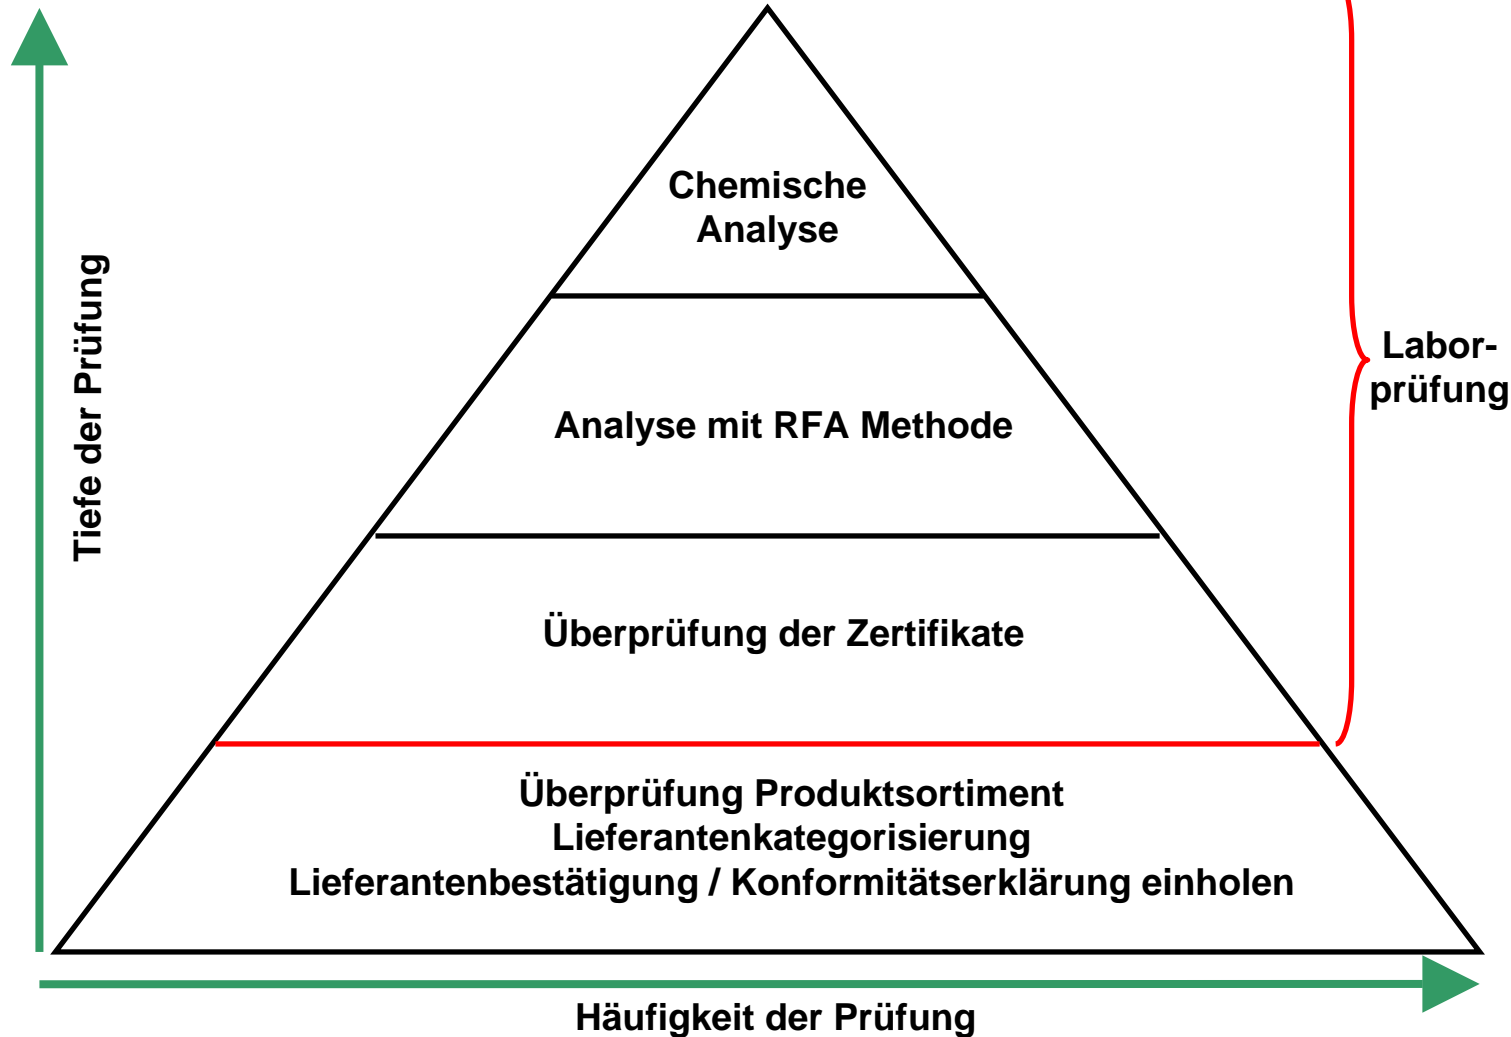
Tiefe der Prüfung

Chemische Analyse

Analyse mit RFA Methode

Überprüfung der Zertifikate

Labor-prüfung

Überprüfung Produktsortiment
Lieferantenkategorisierung
Lieferantenbestätigung / Konformitätserklärung einholen

Häufigkeit der Prüfung